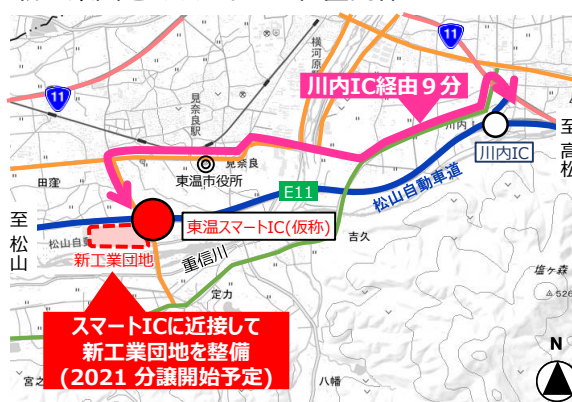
11

11

横河原

見奈良駅

見奈良

東温市役所

川内IC経由９分

川内

川内IC

至高松

田窪

E11

松山自動車道

至松山

松山自

東温スマートIC(仮称)

新工業団地

重信川

吉久

定力

塩ヶ森

スマートICに近接して
新工業団地を整備
(2021 分譲開始予定)

宮之

八幡

N